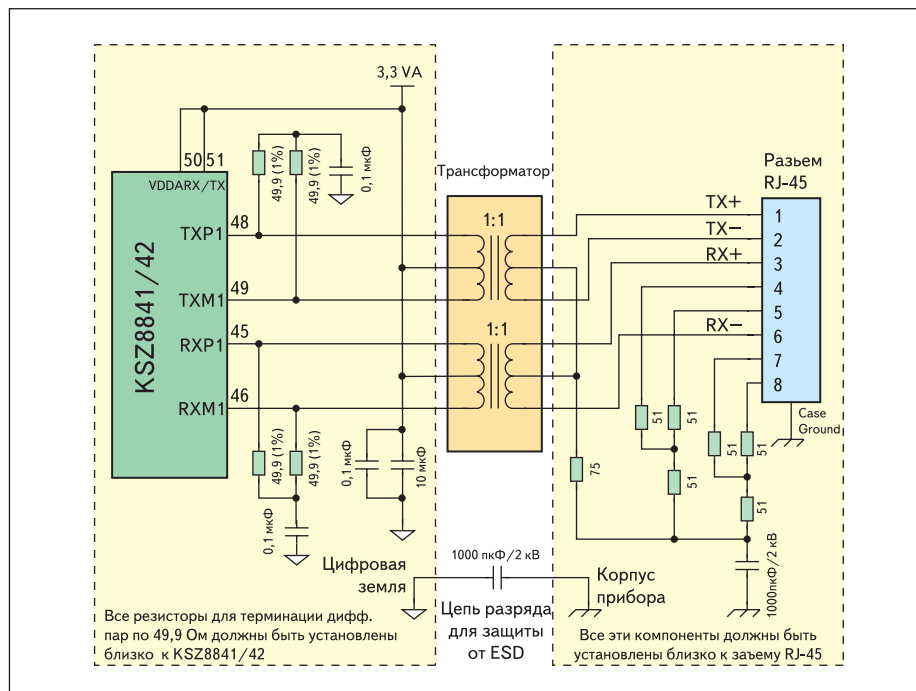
3,3 VA

50 51

VDDARX/TX

49,9 (1%)

49,9 (1%)

0,1 мкФ

Трансформатор

Разъем RJ-45

KSZ8841/42

TXP1 48

TXM1 49

RXP1 45

RXM1 46

1:1

1:1

TX+

TX−

RX+

RX−

1

2

3

4

5

6

7

8

Case Ground

51

51

51

51

51

51

51

75

0,1 мкФ

10 мкФ

49,9 (1%)

49,9 (1%)

0,1 мкФ

1000пкФ/2 кВ

Цифровая земля

1000 пкФ/2 кВ

Корпус прибора

Цепь разряда для защиты от ESD

Все резисторы для терминации дифф. пар по 49,9 Ом должны быть установлены близко к KSZ8841/42

Все эти компоненты должны быть установлены близко к заъему RJ-45